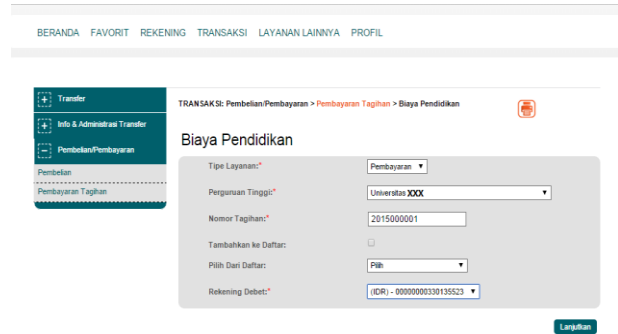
BERANDA FAVORIT REKENING TRANSAKSI LAYANAN LAINNYA PROFIL

Transfer

Info & Administrasi Transfer

Pembelian/Pembayaran

Pembelian

Pembayaran Tagihan

TRANSAKSI: Pembelian/Pembayaran > Pembayaran Tagihan > Biaya Pendidikan

Biaya Pendidikan

Tipe Layanan:* Pembayaran

Perguruan Tinggi:* Universitas XXX

Nomor Tagihan:* 2015000001

Tambahkan ke Daftar:

Pilih Dari Daftar: Pilih

Rekening Debet:* (IDR) - 00000000330135523

Lanjutkan